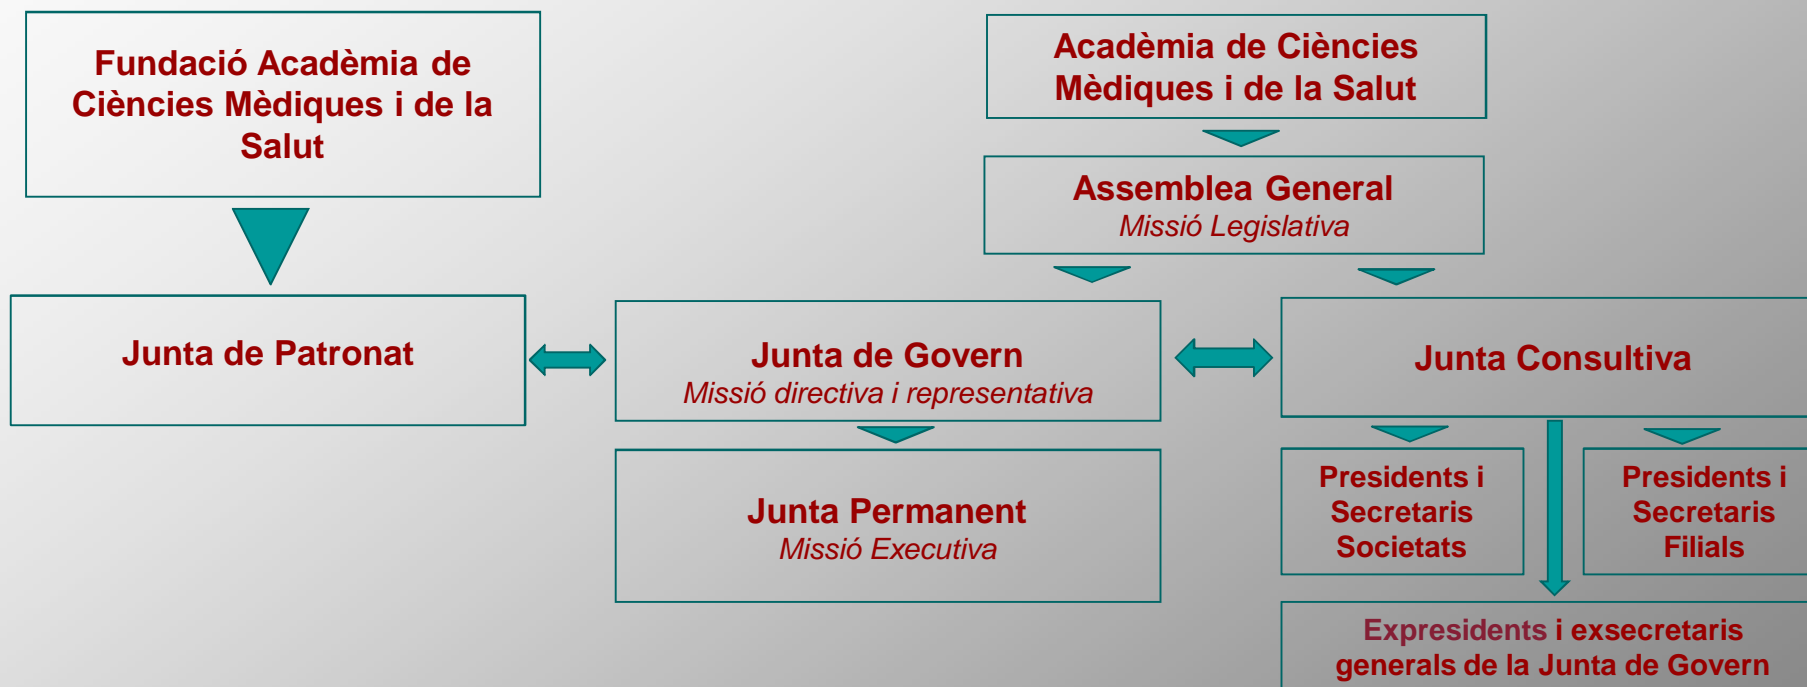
Fundació Acadèmia de Ciències Mèdiques i de la Salut

Junta de Patronat

Acadèmia de Ciències Mèdiques i de la Salut

Assemblea General
Missió Legislativa

Junta de Govern
Missió directiva i representativa

Junta Permanent
Missió Executiva

Junta Consultiva

Presidents i Secretaris Societats

Presidents i Secretaris Filials

Expresidents i exsecretaris generals de la Junta de Govern